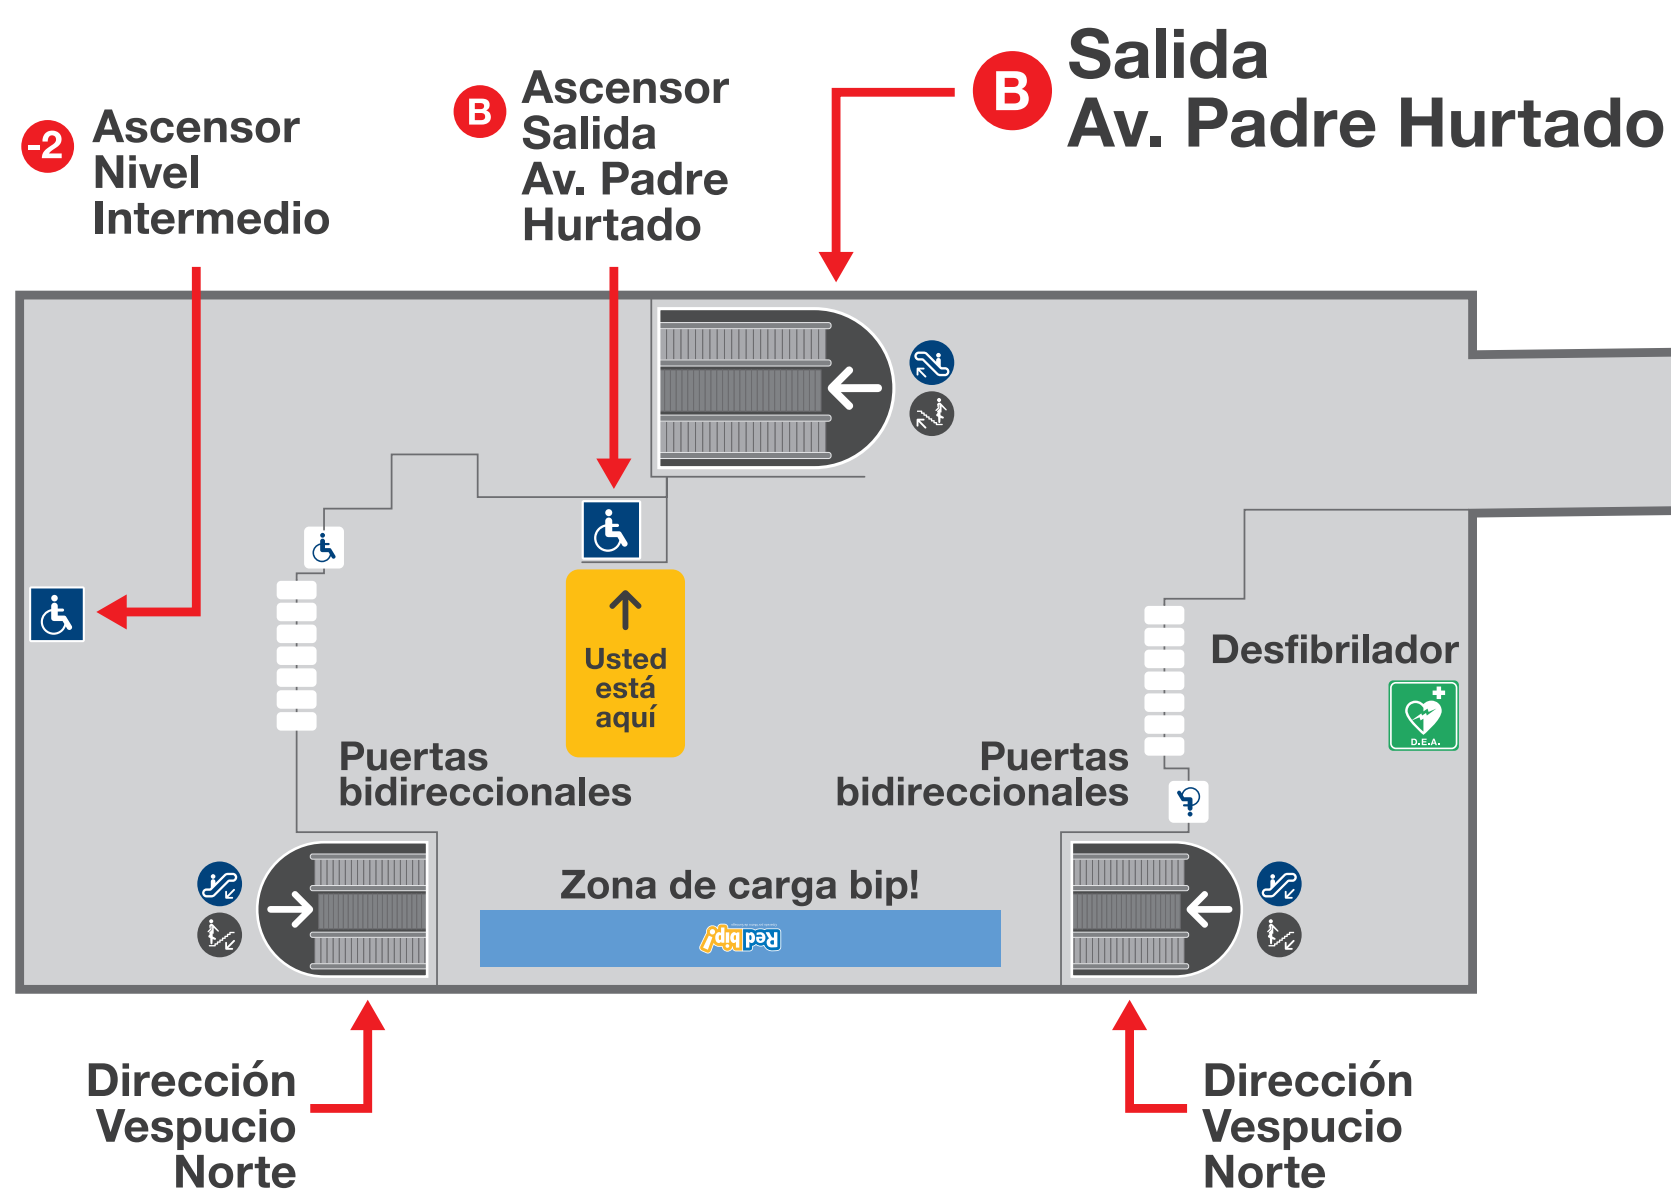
-2 Ascensor Nivel Intermedio

B Ascensor Salida Av. Padre Hurtado

B Salida Av. Padre Hurtado

Usted está aquí

Desfibrilador

D.E.A.

Puertas bidireccionales

Puertas bidireccionales

Zona de carga bip!

Red bip!

Dirección Vespucio Norte

Dirección Vespucio Norte